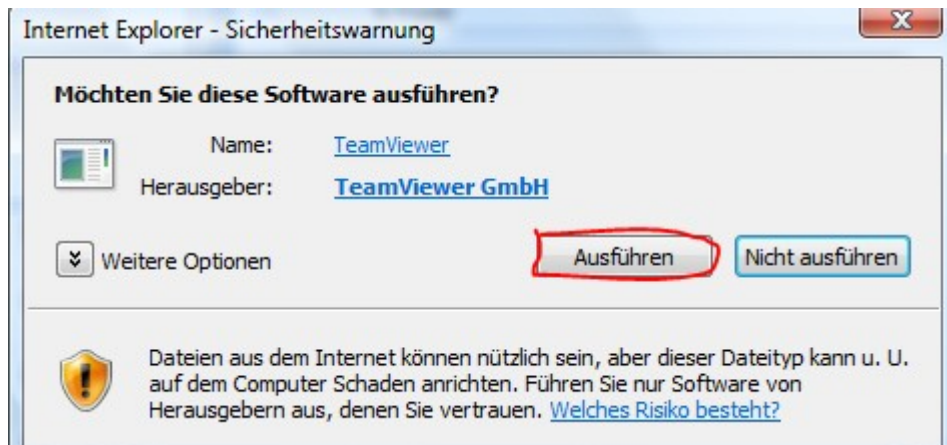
Internet Explorer - Sicherheitswarnung

Möchten Sie diese Software ausführen?

Name: TeamViewer
Herausgeber: TeamViewer GmbH

Weitere Optionen

Ausführen

Nicht ausführen

Dateien aus dem Internet können nützlich sein, aber dieser Dateityp kann u. U. auf dem Computer Schaden anrichten. Führen Sie nur Software von Herausgebern aus, denen Sie vertrauen. Welches Risiko besteht?